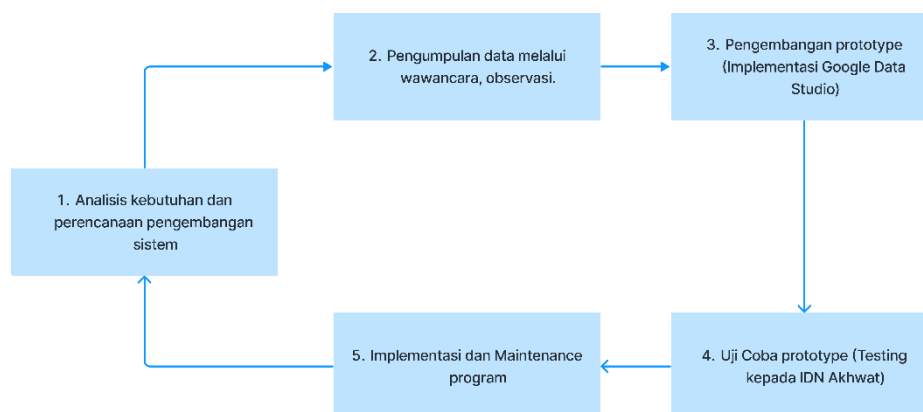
2. Pengumpulan data melalui wawancara, observasi.

3. Pengembangan prototype (Implementasi Google Data Studio)

1. Analisis kebutuhan dan perencanaan pengembangan sistem

4. Uji Coba prototype (Testing kepada IDN Akhwat)

5. Implementasi dan Maintenance program